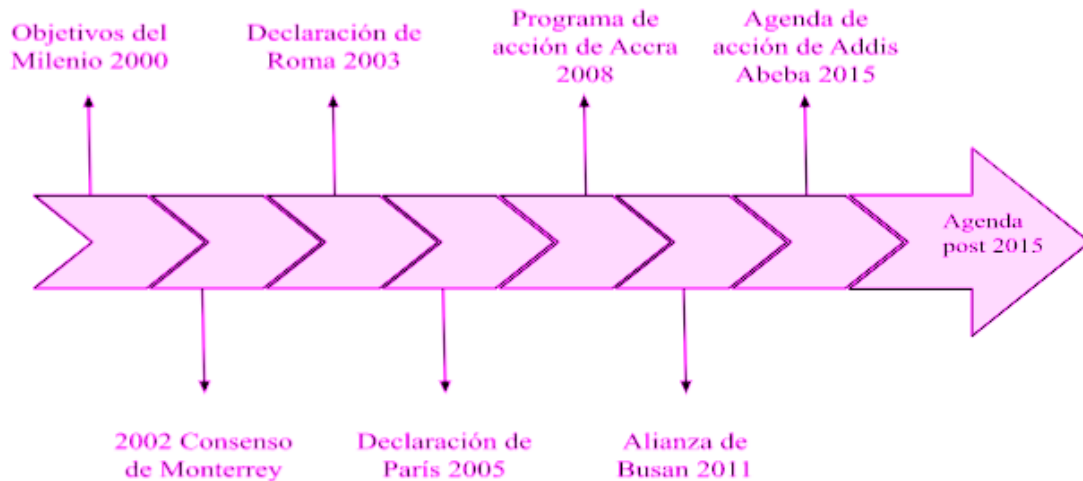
Objetivos del Milenio 2000

Declaración de Roma 2003

Programa de acción de Accra 2008

Agenda de acción de Addis Abeba 2015

Agenda post 2015

2002 Consenso de Monterrey

Declaración de París 2005

Alianza de Busan 2011